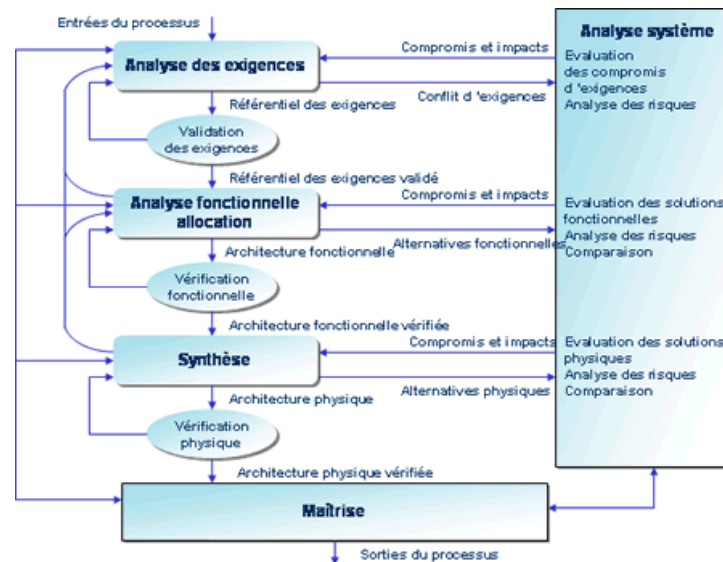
Entrées du processus

Analyse des exigences

Référentiel des exigences

Validation des exigences

Référentiel des exigences validé

Analyse fonctionnelle allocation

Architecture fonctionnelle

Vérification fonctionnelle

Architecture fonctionnelle vérifiée

Synthèse

Architecture physique

Vérification physique

Architecture physique vérifiée

Maîtrise

Sorties du processus

Compromis et impacts

Conflit d 'exigences

Compromis et impacts

Alternatives fonctionnelles

Compromis et impacts

Alternatives physiques

Analyse système

Evaluation des compromis d 'exigences
Analyse des risques

Evaluation des solutions fonctionnelles
Analyse des risques
Comparaison

Evaluation des solutions physiques
Analyse des risques
Comparaison